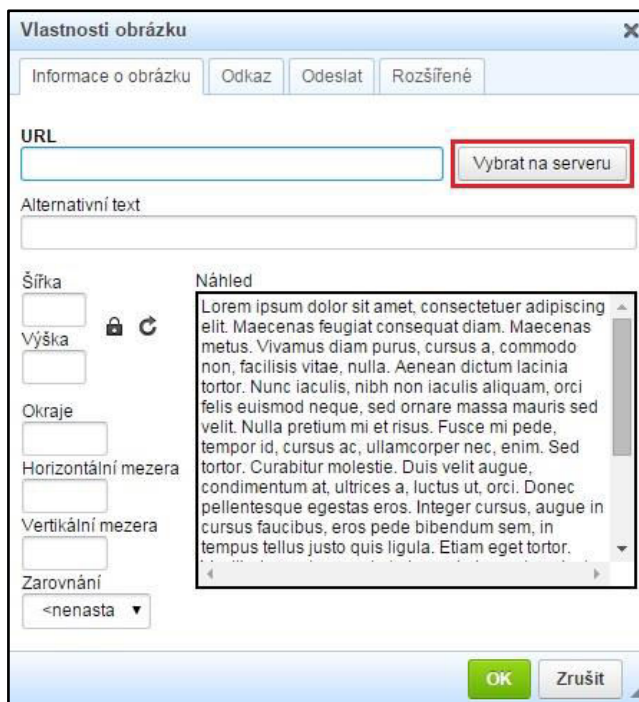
Vlastnosti obrázku
×
Informace o obrázku | Odkaz | Odeslat | Rozšířené

URL
Vybrat na serveru
Alternativní text

Šířka
Výška
Okraje
Horizontální mezera
Vertikální mezera
Zarovnání
<nenasta ▼

Náhled
Lorem ipsum dolor sit amet, consectetuer adipiscing elit. Maecenas feugiat consequat diam. Maecenas metus. Vivamus diam purus, cursus a, commodo non, facilisis vitae, nulla. Aenean dictum lacinia tortor. Nunc iaculis, nibh non iaculis aliquam, orci felis euismod neque, sed ornare massa mauris sed velit. Nulla pretium mi et risus. Fusce mi pede, tempor id, cursus ac, ullamcorper nec, enim. Sed tortor. Curabitur molestie. Duis velit augue, condimentum at, ultrices a, luctus ut, orci. Donec pellentesque egestas eros. Integer cursus, augue in cursus faucibus, eros pede bibendum sem, in tempus tellus justo quis ligula. Etiam eget tortor. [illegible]

OK
Zrušit